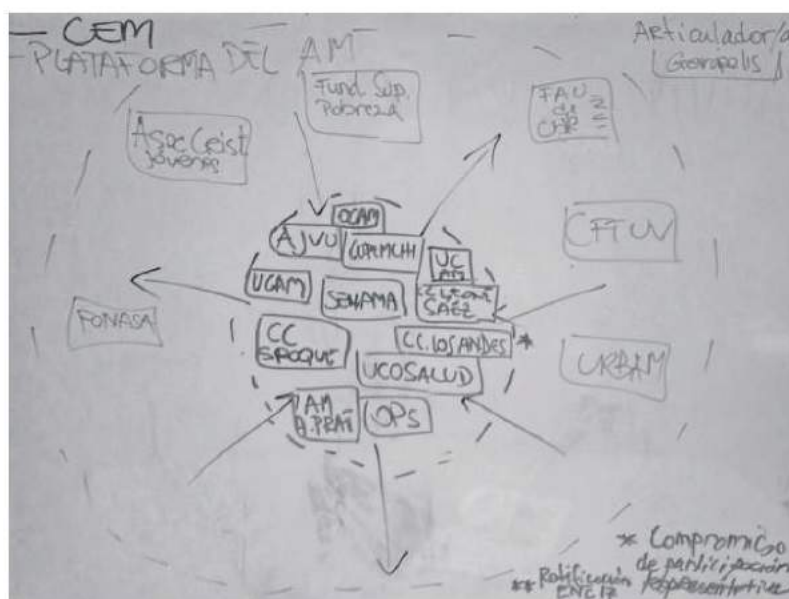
- CEM
- PLATAFORMA DEL AM

Articulador/a
Geropolis

Fund. Sup. Pobreza

FAU de CHR

Asoc Crist Jovenes

CFTUV

OCAM

AJVU

CORMCHH

UC AM

UCAM

SENAMA

Ctro Saez

FONASA

CC Sroque

CC. LOS ANDES *

UCOSALUD

URBAM

AM A. Prat

OPS

* Compromiso de participacion

** Ratificacion ENC 17 representative